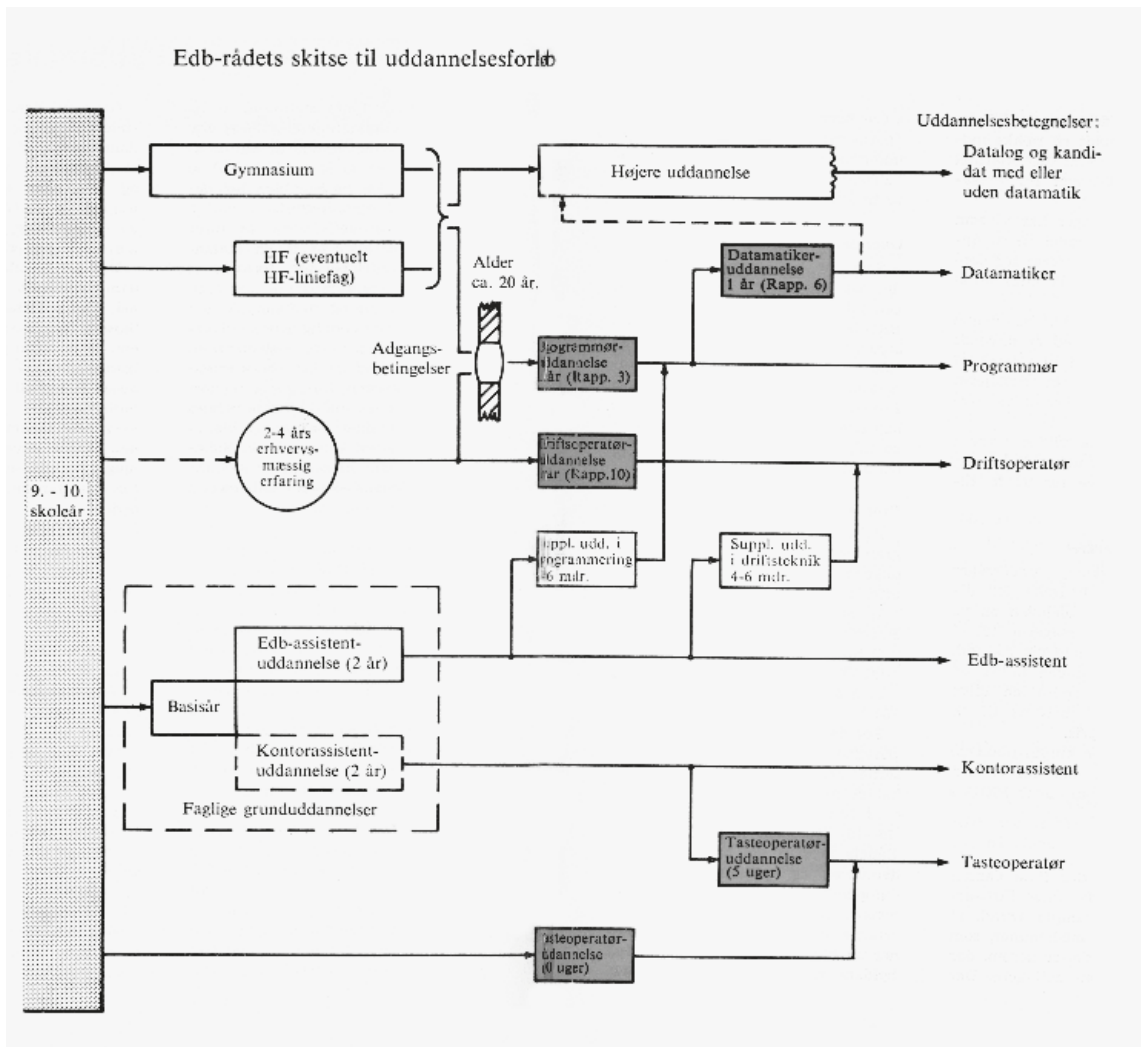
Edb-rådets skitse til uddannelsesforløb

Uddannelsesbetegnelser:

9. - 10. skoleår

Gymnasium

HF (eventuelt HF-liniefag)

Højere uddannelse

Datalog og kandidat med eller uden datamatik

Alder ca. 20 år.

Datamatikeruddannelse 1 år (Rapp. 6)

Datamatiker

Adgangsbetingelser

Programmøruddannelse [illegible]år (Rapp. 3)

Programmør

2-4 års erhvervsmæssig erfaring

Driftsoperatøruddannelse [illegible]år (Rapp.10)

Driftsoperatør

Suppl. udd. i programmering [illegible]6 mdr.

Suppl. udd. i driftsteknik 4-6 mdr.

Edb-assistentuddannelse (2 år)

Basisår

Edb-assistent

Kontorassistentuddannelse (2 år)

Kontorassistent

Faglige grunduddannelser

Tasteoperatøruddannelse (5 uger)

Tasteoperatør

Tasteoperatøruddannelse ([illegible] uger)